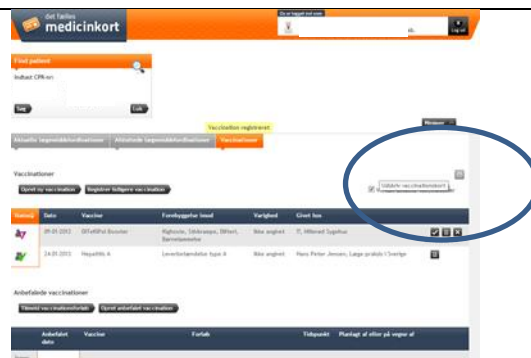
det fælles
medicinkort

Du er logget ind som
Log ud

Find patient
Indtast CPR-nr.
Søg
Luk

Vaccination registreret

Aktuelle lægemiddelordinationer
Afsluttede lægemiddelordinationer
Vaccinationer

Vaccinationer
Opret ny vaccination
Registrer tidligere vaccination

Udskriv vaccinationskort

| Status | Dato | Vaccine | Forebygger imod | Varighed | Givet hos |
|---|---|---|---|---|---|
| | 09.01.2013 | DiTeKiPol Booster | Kighoste, Stivkrampe, Difteri, Børnelammelse | Ikke angivet | ?, Hillerød Sygehus |
| | 24.01.2013 | Hepatitis A | Leverbetændelse type A | Ikke angivet | Hans Peter Jensen, Læge praksis i Sverige |

Anbefalede vaccinationer
Tilknyt vaccinationsforløb
Opret anbefalet vaccination

| Anbefalet dato | Vaccine | Forløb | Tidspunkt | Planlagt af eller på vegne af |
|---|---|---|---|---|